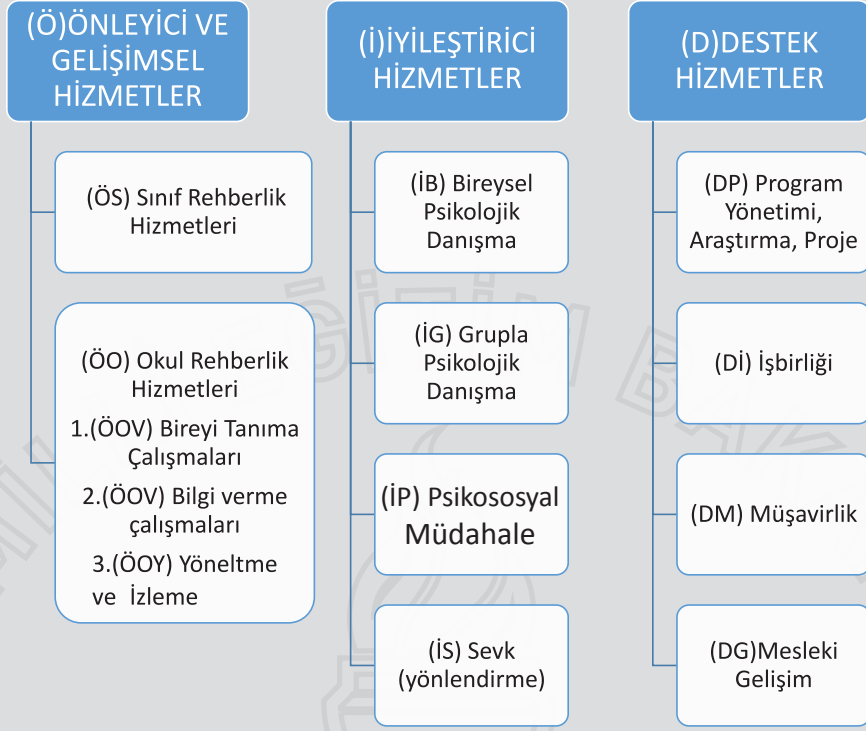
(Ö)ÖNLEYİCİ VE GELİŞİMSEL HİZMETLER

(ÖS) Sınıf Rehberlik Hizmetleri

(ÖO) Okul Rehberlik Hizmetleri
1.(ÖOV) Bireyi Tanıma Çalışmaları
2.(ÖOV) Bilgi verme çalışmaları
3.(ÖOY) Yöneltme ve İzleme

(İ)İYİLEŞTİRİCİ HİZMETLER

(İB) Bireysel Psikolojik Danışma

(İG) Grupla Psikolojik Danışma

(İP) Psikososyal Müdahale

(İS) Sevk (yönlendirme)

(D)DESTEK HİZMETLER

(DP) Program Yönetimi, Araştırma, Proje

(Dİ) İşbirliği

(DM) Müşavirlik

(DG)Mesleki Gelişim